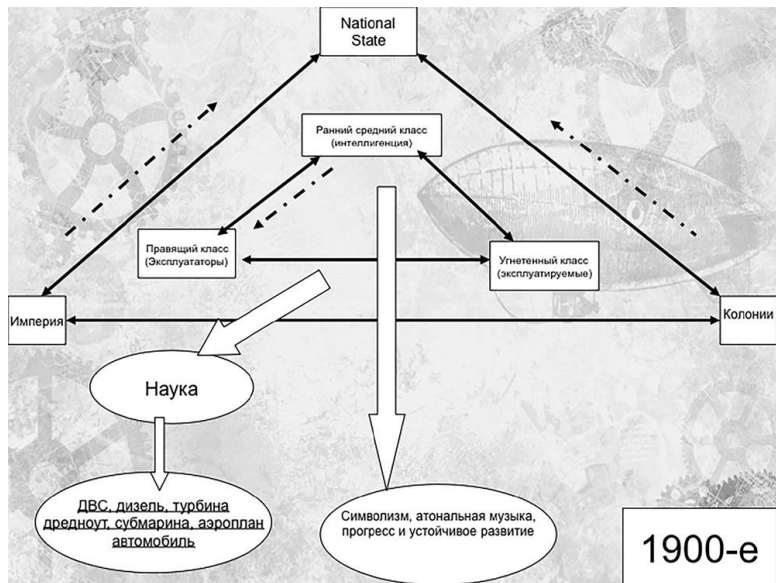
National State

Ранний средний класс (интеллигенция)

Правящий класс (Эксплуататоры)

Угнетенный класс (эксплуатируемые)

Империя

Колонии

Наука

ДВС, дизель, турбина дредноут, субмарина, аэроплан автомобиль

Символизм, атональная музыка, прогресс и устойчивое развитие

1900-е